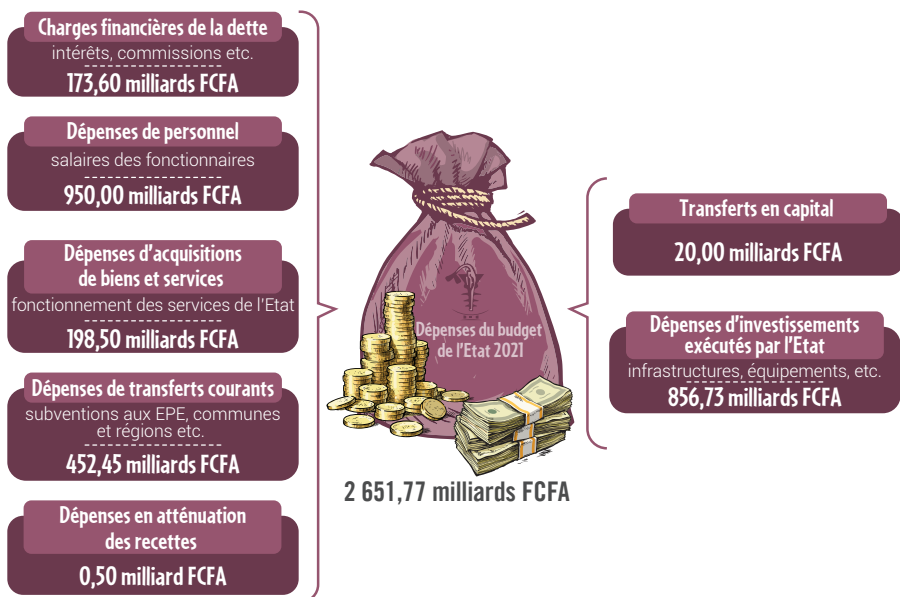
Charges financières de la dette
intérêts, commissions etc.
173,60 milliards FCFA

Dépenses de personnel
salaires des fonctionnaires
950,00 milliards FCFA

Dépenses d'acquisitions de biens et services
fonctionnement des services de l'Etat
198,50 milliards FCFA

Dépenses de transferts courants
subventions aux EPE, communes et régions etc.
452,45 milliards FCFA

Dépenses en atténuation des recettes
0,50 milliard FCFA

Dépenses du budget de l'Etat 2021

2 651,77 milliards FCFA

Transferts en capital
20,00 milliards FCFA

Dépenses d'investissements exécutés par l'Etat
infrastructures, équipements, etc.
856,73 milliards FCFA